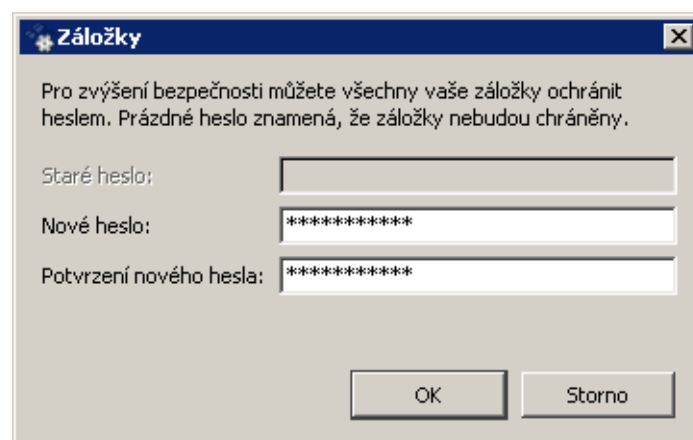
Záložky

Pro zvýšení bezpečnosti můžete všechny vaše záložky ochránit heslem. Prázdné heslo znamená, že záložky nebudou chráněny.

Staré heslo:

Nové heslo: ***********

Potvrzení nového hesla: ***********

OK

Storno